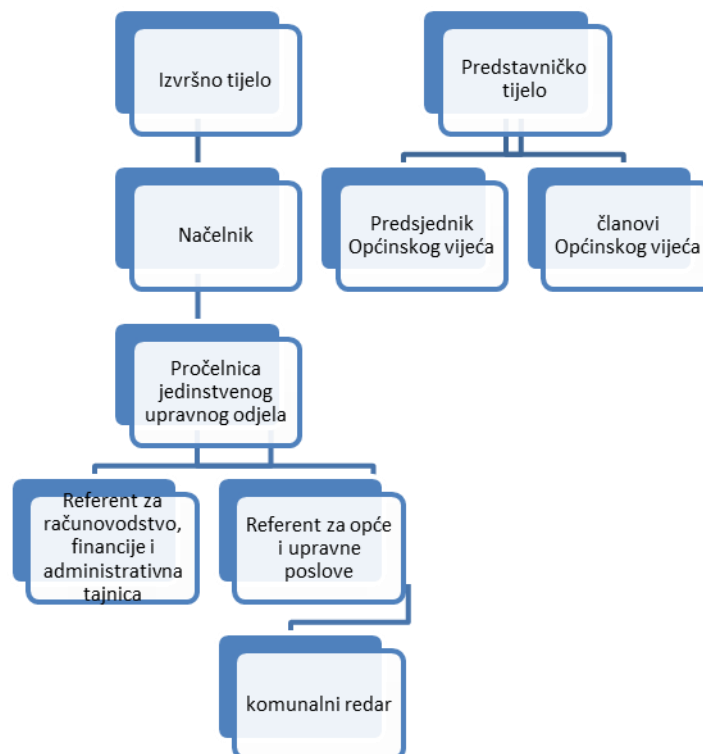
Izvršno tijelo

Predstavničko tijelo

Načelnik

Predsjednik Općinskog vijeća

članovi Općinskog vijeća

Pročelnica jedinstvenog upravnog odjela

Referent za računovodstvo, financije i administrativna tajnica

Referent za opće i upravne poslove

komunalni redar